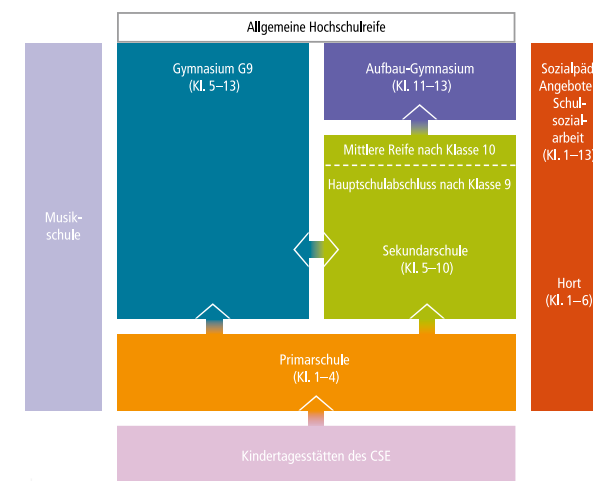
Allgemeine Hochschulreife

Musikschule

Gymnasium G9
(Kl. 5–13)

Aufbau-Gymnasium
(Kl. 11–13)

Mittlere Reife nach Klasse 10

Hauptschulabschluss nach Klasse 9

Sekundarschule
(Kl. 5–10)

Sozialpäd
Angebote
Schulsozialarbeit
(Kl. 1–13)

Hort
(Kl. 1–6)

Primarschule
(Kl. 1–4)

Kindertagesstätten des CSE